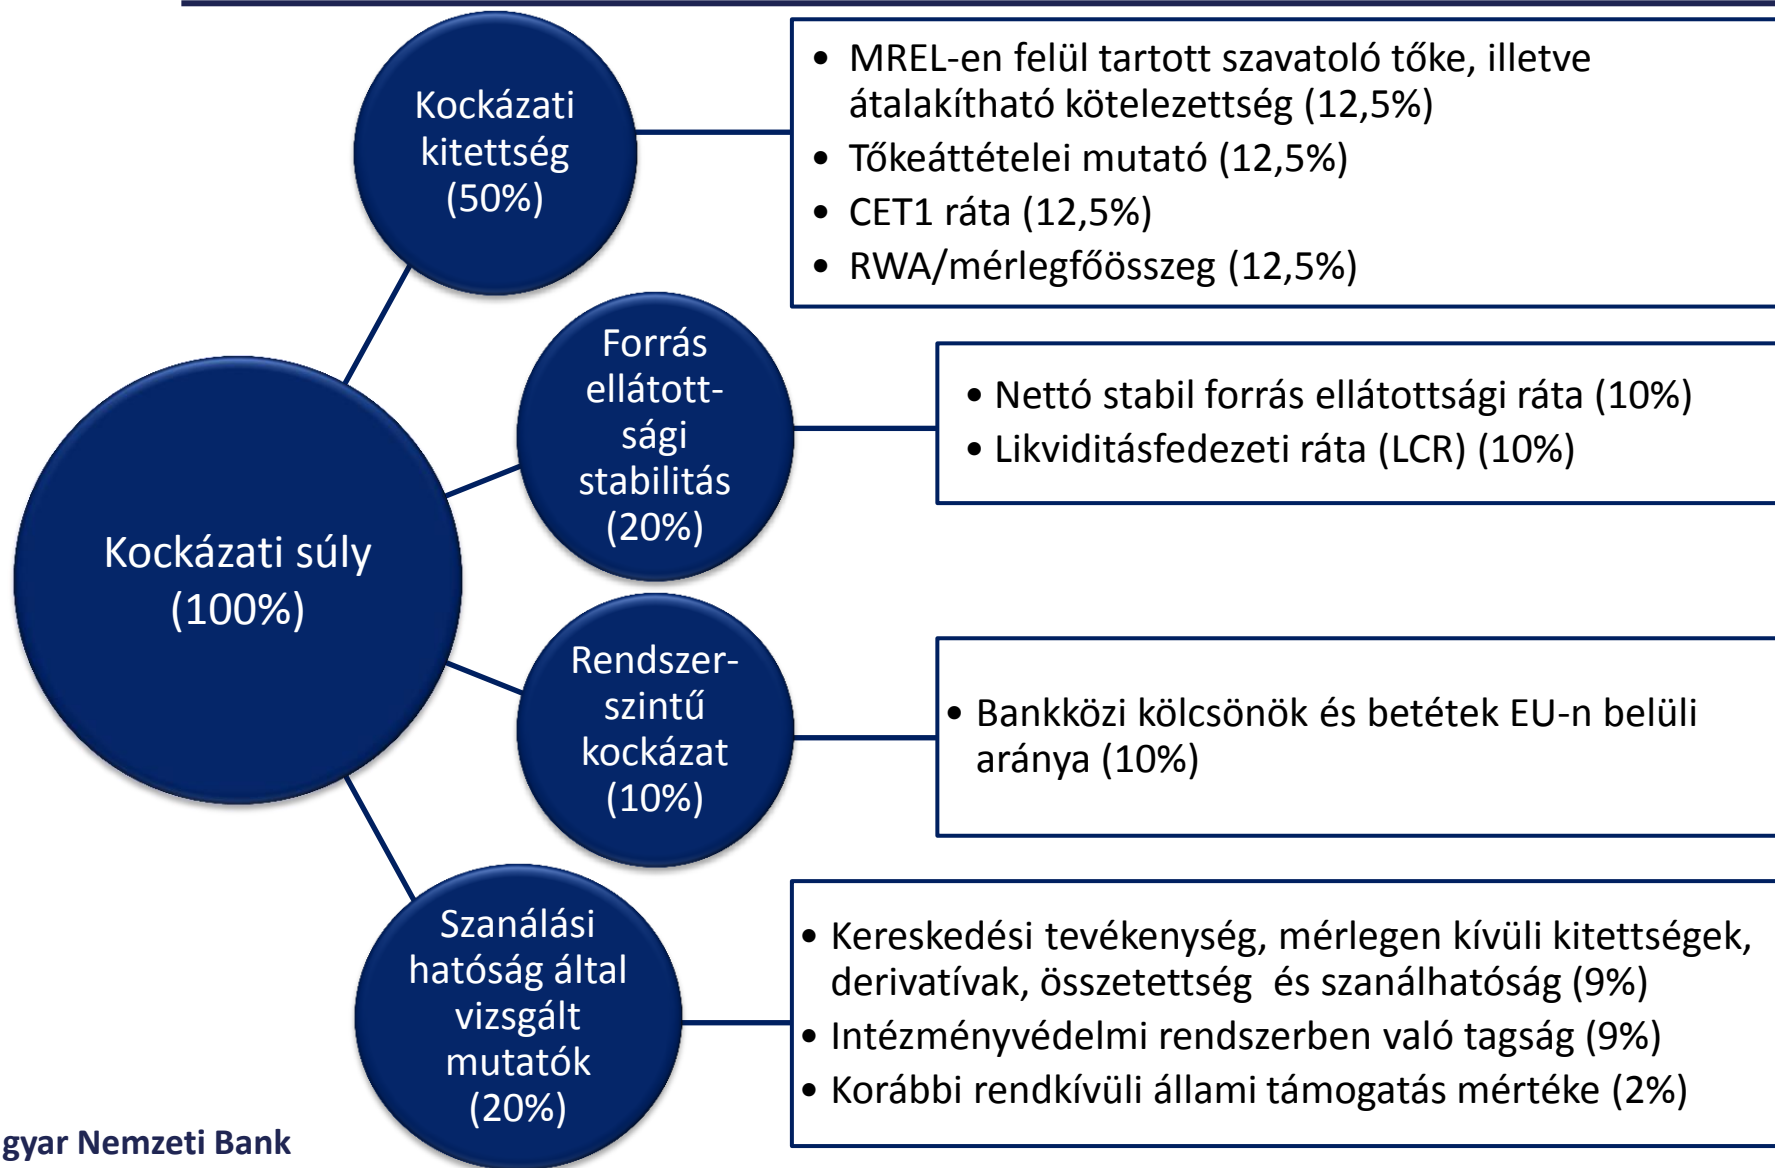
Kockázati súly (100%)

Kockázati kitettség (50%)

- MREL-en felül tartott szavatoló tőke, illetve átalakítható kötelezettség (12,5%)
- Tőkeáttételei mutató (12,5%)
- CET1 ráta (12,5%)
- RWA/mérlegfőösszeg (12,5%)

Forrás ellátottsági stabilitás (20%)

- Nettó stabil forrás ellátottsági ráta (10%)
- Likviditásfedezeti ráta (LCR) (10%)

Rendszerszintű kockázat (10%)

- Bankközi kölcsönök és betétek EU-n belüli aránya (10%)

Szanálási hatóság által vizsgált mutatók (20%)

- Kereskedési tevékenység, mérlegen kívüli kitettségek, derivatívak, összetettség és szanálhatóság (9%)
- Intézményvédelmi rendszerben való tagság (9%)
- Korábbi rendkívüli állami támogatás mértéke (2%)

gyar Nemzeti Bank